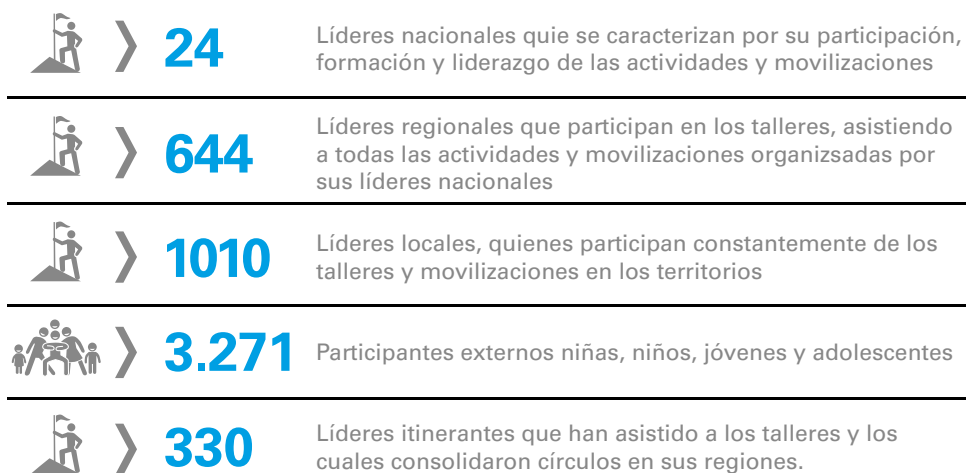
24

Líderes nacionales quie se caracterizan por su participación, formación y liderazgo de las actividades y movilizaciones

644

Líderes regionales que participan en los talleres, asistiendo a todas las actividades y movilizaciones organizsadas por sus líderes nacionales

1010

Líderes locales, quienes participan constantemente de los talleres y movilizaciones en los territorios

3.271

Participantes externos niñas, niños, jóvenes y adolescentes

330

Líderes itinerantes que han asistido a los talleres y los cuales consolidaron círculos en sus regiones.